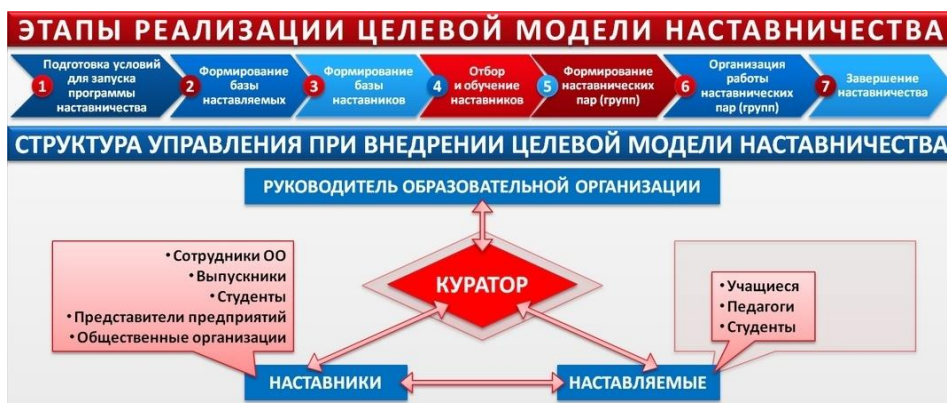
ЭТАПЫ РЕАЛИЗАЦИИ ЦЕЛЕВОЙ МОДЕЛИ НАСТАВНИЧЕСТВА

1 Подготовка условий для запуска программы наставничества

2 Формирование базы наставляемых

3 Формирование базы наставников

4 Отбор и обучение наставников

5 Формирование наставнических пар (групп)

6 Организация работы наставнических пар (групп)

7 Завершение наставничества

СТРУКТУРА УПРАВЛЕНИЯ ПРИ ВНЕДРЕНИИ ЦЕЛЕВОЙ МОДЕЛИ НАСТАВНИЧЕСТВА

РУКОВОДИТЕЛЬ ОБРАЗОВАТЕЛЬНОЙ ОРГАНИЗАЦИИ

•Сотрудники ОО
•Выпускники
•Студенты
•Представители предприятий
•Общественные организации

КУРАТОР

•Учащиеся
•Педагоги
•Студенты

НАСТАВНИКИ

НАСТАВЛЯЕМЫЕ